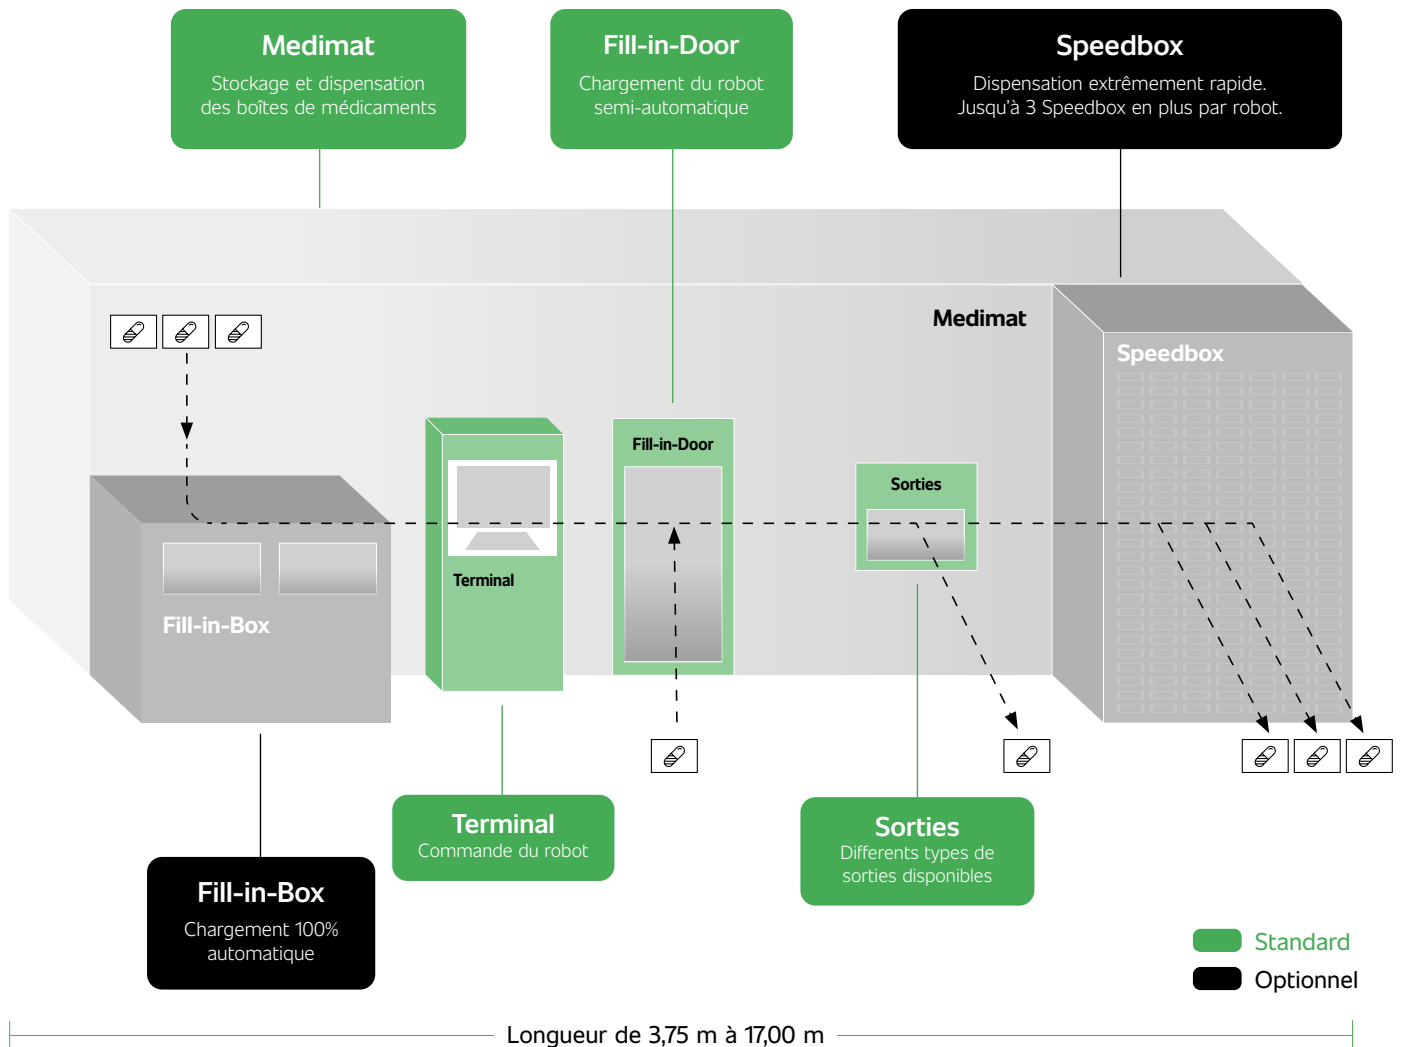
Medimat
Stockage et dispensation des boîtes de médicaments

Fill-in-Door
Chargement du robot semi-automatique

Speedbox
Dispensation extrêmement rapide. Jusqu'à 3 Speedbox en plus par robot.

Medimat

Speedbox

Fill-in-Door

Sorties

Terminal

Fill-in-Box

Terminal
Commande du robot

Sorties
Differents types de sorties disponibles

Fill-in-Box
Chargement 100% automatique

Standard
Optionnel

Longueur de 3,75 m à 17,00 m